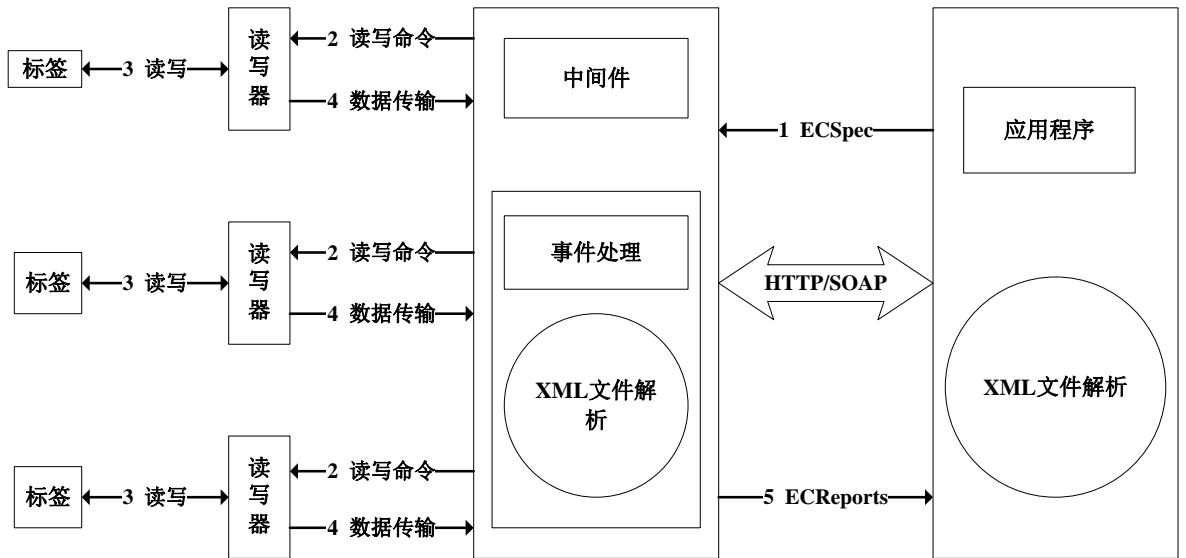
标签 3 读写 读写器 2 读写命令 4 数据传输

中间件

1 ECSpec

应用程序

标签 3 读写 读写器 2 读写命令 4 数据传输

事件处理

HTTP/SOAP

XML文件解析

XML文件解析

标签 3 读写 读写器 2 读写命令 4 数据传输

5 ECReports